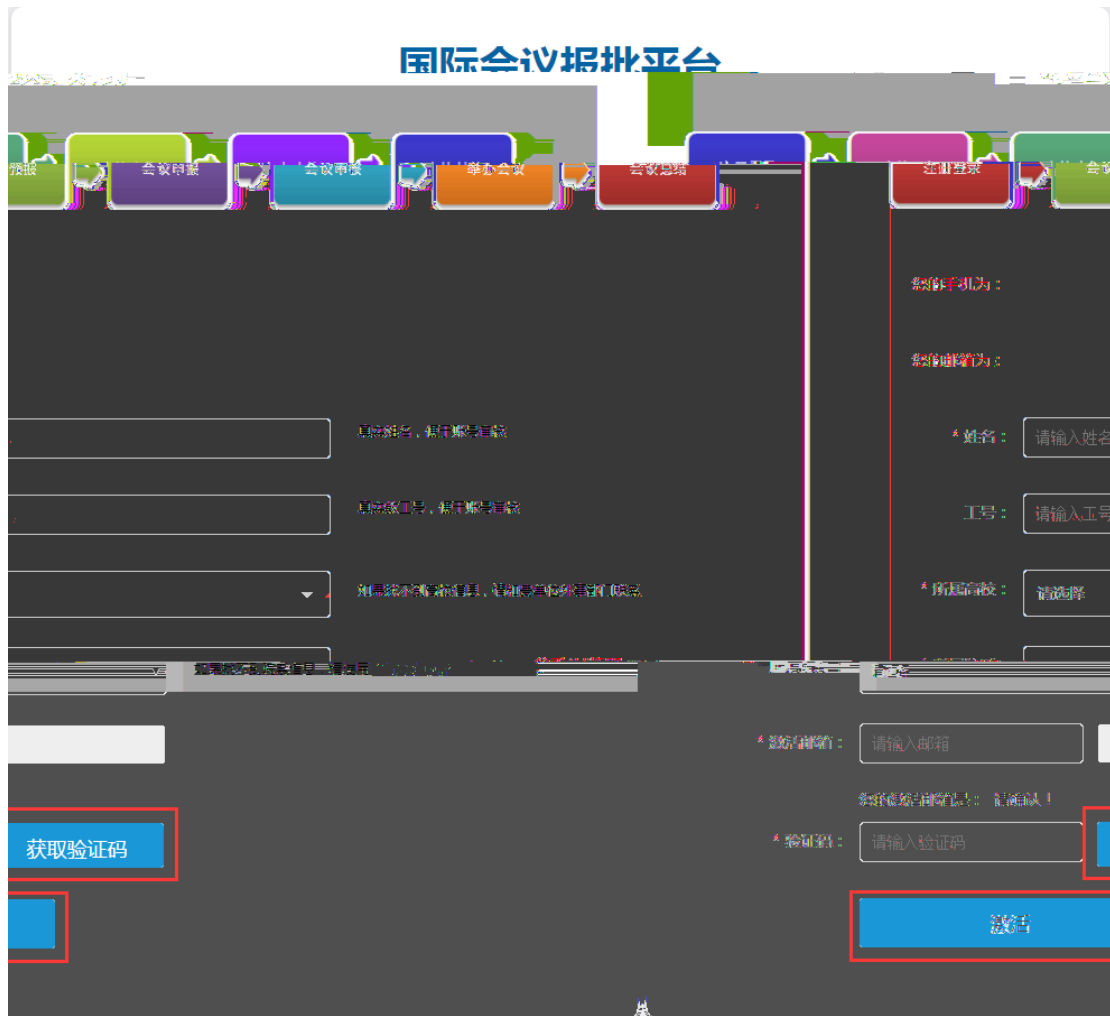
国际会议报批平台

报 会议申报 会议审核 举办会议 会议总结 注册登录 会

原有手机为：

原有邮箱为：

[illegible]

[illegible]

*姓名： 请输入姓名

工号： 请输入工号

*所属院校： 请选择

*激活邮箱： 请输入邮箱

*验证码： 请输入验证码

获取验证码

激活